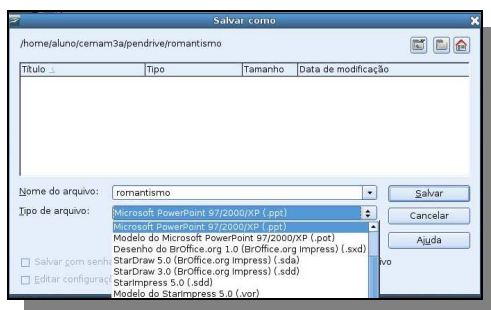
Salvar como

/home/aluno/cemam3a/pendrive/romantismo

| Título | Tipo | Tamanho | Data de modificação |
|---|---|---|---|

Nome do arquivo: romantismo
Tipo de arquivo: Microsoft PowerPoint 97/2000/XP (.ppt)

Salvar
Cancelar
Ajuda

Salvar com senh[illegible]
Editar configuraç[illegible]
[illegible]ivo

Microsoft PowerPoint 97/2000/XP (.ppt)
Modelo do Microsoft PowerPoint 97/2000/XP (.pot)
Desenho do BrOffice.org 1.0 (BrOffice.org Impress) (.sxd)
StarDraw 5.0 (BrOffice.org Impress) (.sda)
StarDraw 3.0 (BrOffice.org Impress) (.sdd)
StarImpress 5.0 (.sdd)
Modelo do StarImpress 5.0 (.vor)